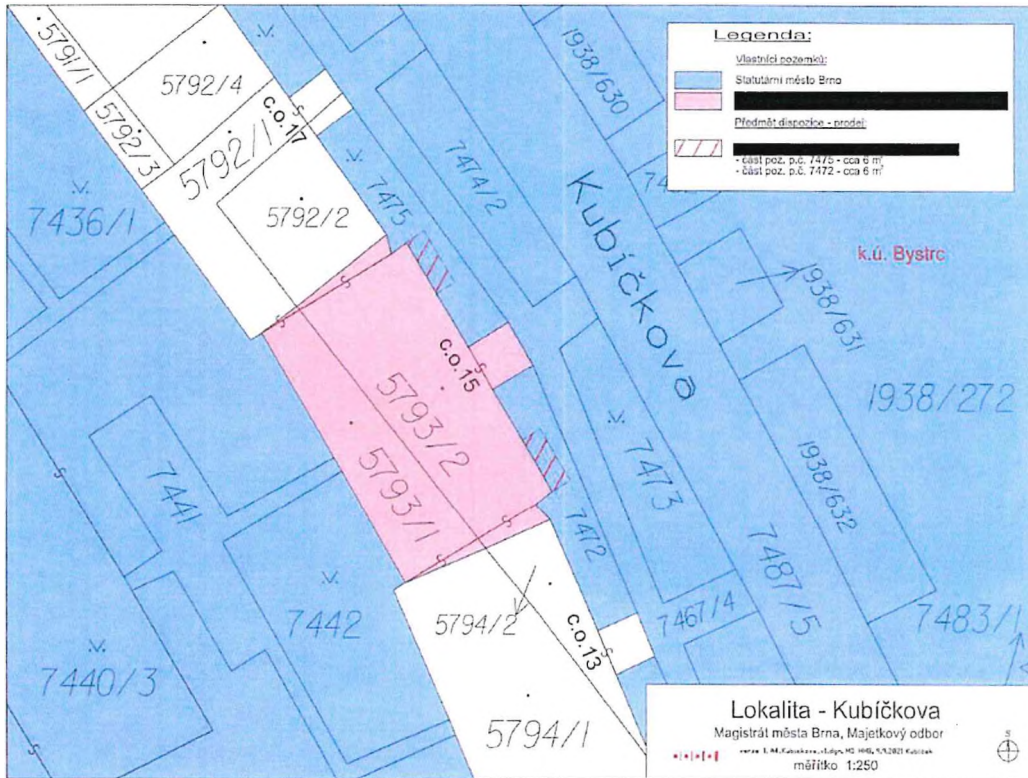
Legenda:
Vlastnící pozemků:
Statutární město Brno
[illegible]
Předmět dispozice - prodej:
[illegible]
- část poz. p.č. 7475 - cca 6 m²
- část poz. p.č. 7472 - cca 6 m²

5791/1
5792/4
5792/3
5792/1
c.o.17
5792/2
7436/1
7475
7474/2
1938/630
Kubíčkova
74
k.ú. Bystrc
1938/631
1938/272
c.o.15
5793/2
5793/1
7441
7473
1938/632
7472
7487/5
7442
5794/2
c.o.13
7467/4
7483/1
7440/3
5794/1

Lokalita - Kubíčkova
Magistrát města Brna, Majetkový odbor
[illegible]
měřítko 1:250